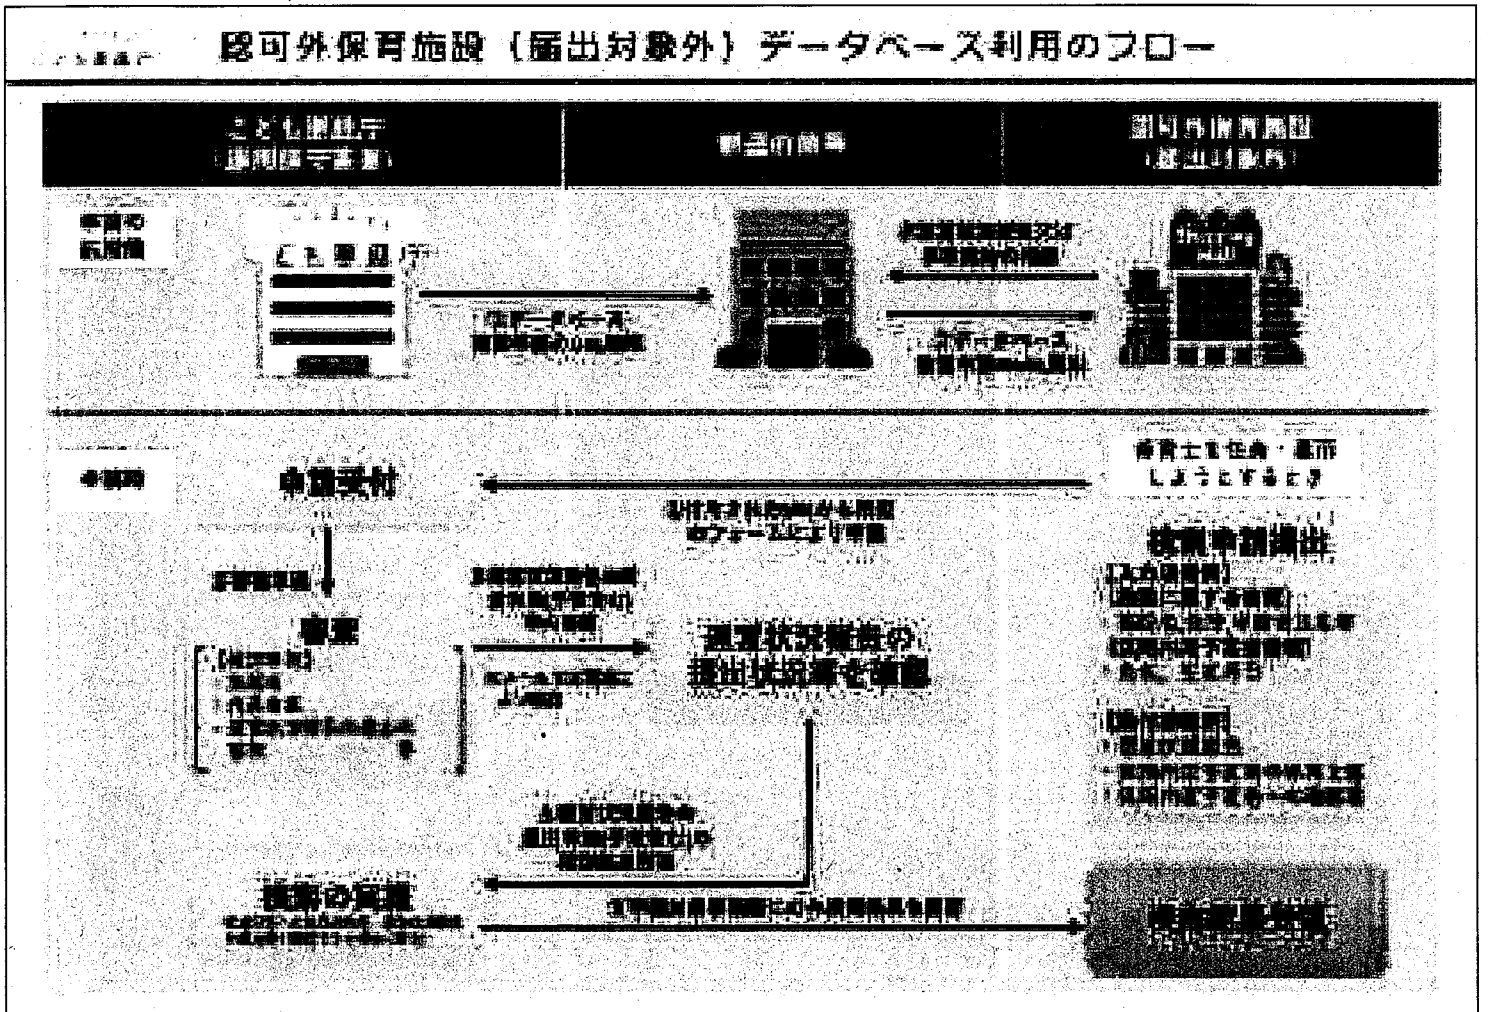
認可外保育施設（届出対象外）データベース利用のフロー

こども家庭庁
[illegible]

都道府県

認可外保育施設
（届出対象外）

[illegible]

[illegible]

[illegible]

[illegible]

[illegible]

保育士を任命・雇用しようとするとき

申請受付

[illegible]

採用申請提出

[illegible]

審査

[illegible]

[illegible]

提出状況等を確認

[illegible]

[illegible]

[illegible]

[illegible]